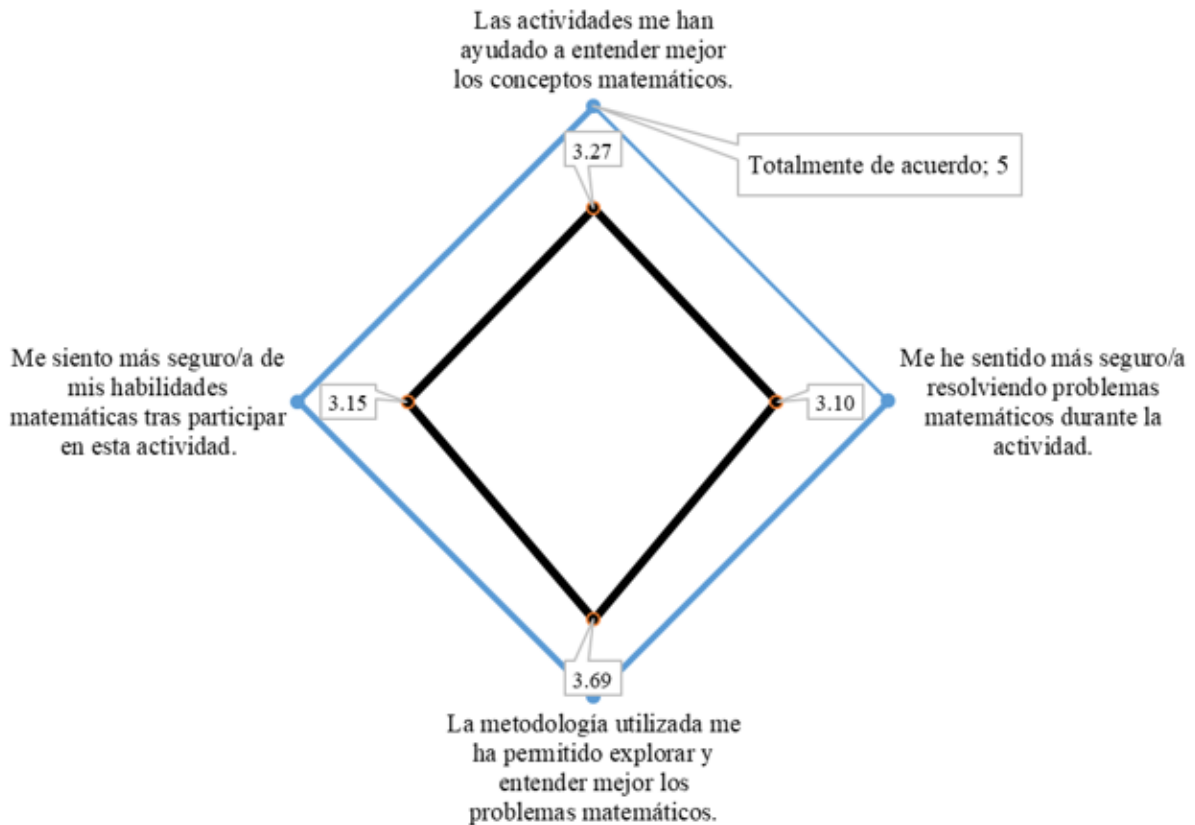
Las actividades me han ayudado a entender mejor los conceptos matemáticos.

3.27

Totalmente de acuerdo; 5

Me siento más seguro/a de mis habilidades matemáticas tras participar en esta actividad.

3.15

3.10

Me he sentido más seguro/a resolviendo problemas matemáticos durante la actividad.

3.69

La metodología utilizada me ha permitido explorar y entender mejor los problemas matemáticos.